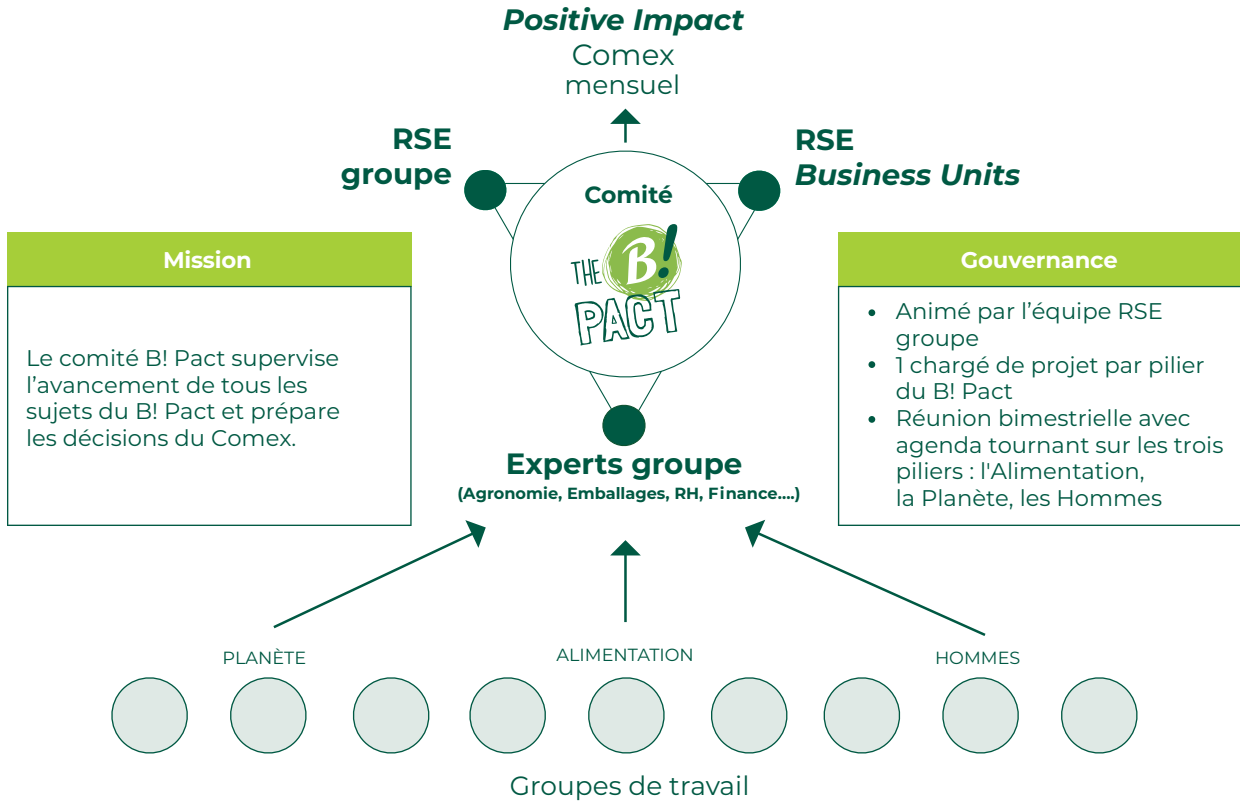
***Positive Impact***
Comex
mensuel

**RSE groupe**

**RSE *Business Units***

**Comité**

THE B! PACT

**Mission**

Le comité B! Pact supervise l’avancement de tous les sujets du B! Pact et prépare les décisions du Comex.

**Gouvernance**

- Animé par l’équipe RSE groupe
- 1 chargé de projet par pilier du B! Pact
- Réunion bimestrielle avec agenda tournant sur les trois piliers : l'Alimentation, la Planète, les Hommes

**Experts groupe**
**(Agronomie, Emballages, RH, Finance….)**

PLANÈTE

ALIMENTATION

HOMMES

Groupes de travail